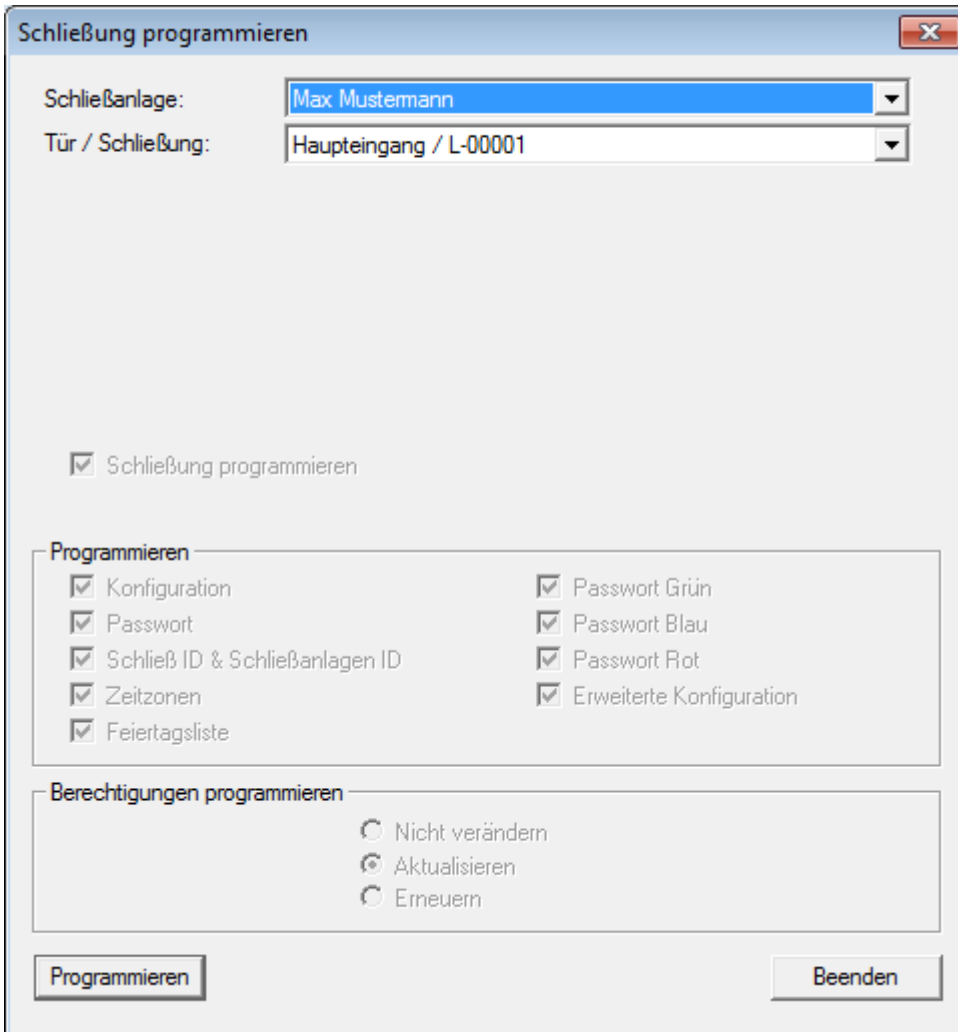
Schließung programmieren

Schließanlage: Max Mustermann

Tür / Schließung: Haupteingang / L-00001

Schließung programmieren

Programmieren

Konfiguration

Passwort

Schließ ID & Schließanlagen ID

Zeitzonen

Feiertagsliste

Passwort Grün

Passwort Blau

Passwort Rot

Erweiterte Konfiguration

Berechtigungen programmieren

Nicht verändern

Aktualisieren

Erneuern

Programmieren

Beenden